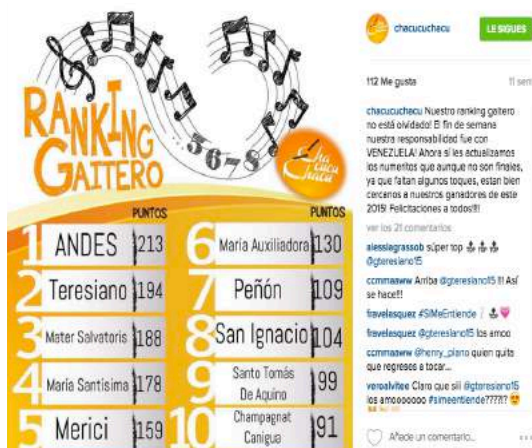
RANKING GAITERO

5-6-7-8

Cha cucu chacu

PUNTOS

1 ANDES 213
2 Teresiano 194
3 Mater Salvatoris 188
4 Maria Santisima 178
5 Merici 159

PUNTOS

6 Maria Auxiliadora 130
7 Peñón 109
8 San Ignacio 104
9 Santo Tomás De Aquino 99
10 Champagnat Canigua 91

chacucuchacu LE SIGUES

112 Me gusta 11 sem

chacucuchacu Nuestro ranking gaitero no está olvidado! El fin de semana nuestra responsabilidad fue con VENEZUELA! Ahora si les actualizamos los numeritos que aunque no son finales, ya que faltan algunos toques, estan bien cercanos a nuestros ganadores de este 2015! Felicitaciones a todos!!!

ver los 21 comentarios

alessiagrassob súper top 👍👍👍 @gteresiano15

ccmmaww Arriba @gteresiano15 !! Así se hace!!

fravelasquez #SiMeEntiende ✌️💗

fravelasquez @gteresiano15 los amoo

ccmmaww @henry_piaro quien quita que regreses a tocar...

veroalvitee Claro que sii! @gteresiano15 los amoooooo #simeentiende????? 😍

Añade un comentario...